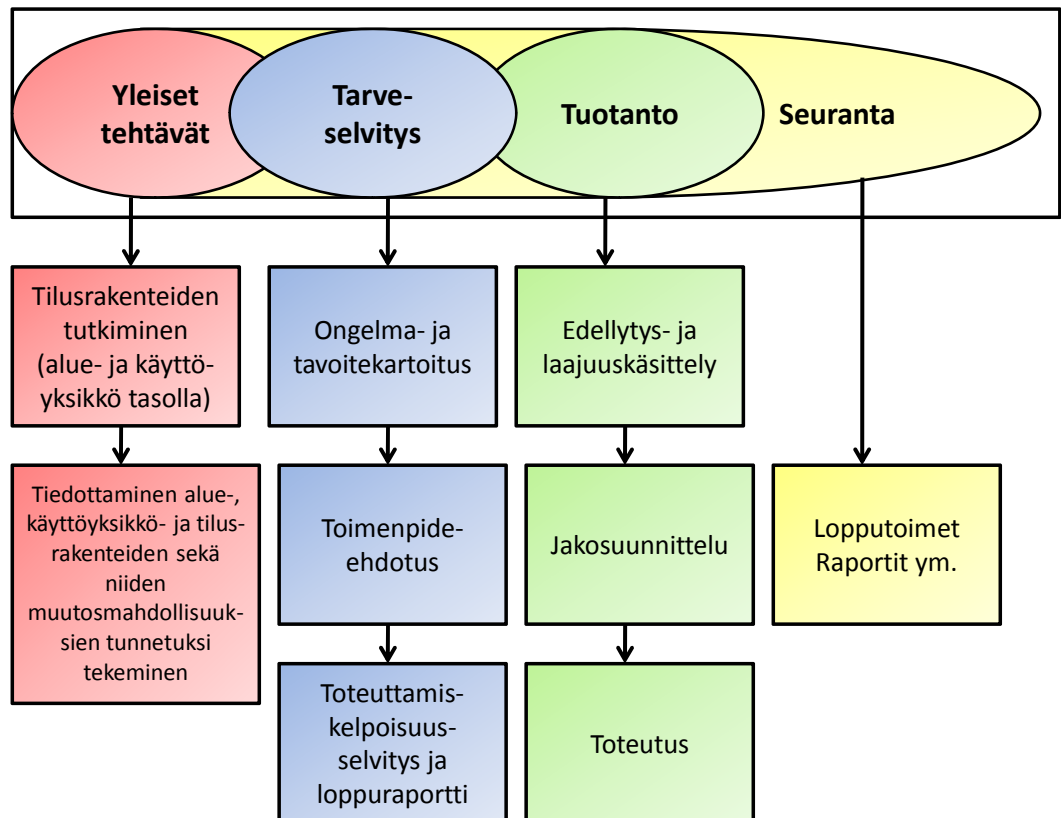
Yleiset tehtävät

Tarve-selvitys

Tuotanto

Seuranta

Tilusrakenteiden tutkiminen (alue- ja käyttöyksikkö tasolla)

Tiedottaminen alue-, käyttöyksikkö- ja tilusrakenteiden sekä niiden muutosmahdollisuuksien tunnetuksi tekeminen

Ongelma- ja tavoitekartoitus

Toimenpide-ehdotus

Toteuttamiskelpoisuusselvitys ja loppuraportti

Edellytys- ja laajuuskäsittely

Jakosuunnittelu

Toteutus

Lopputoimet Raportit ym.